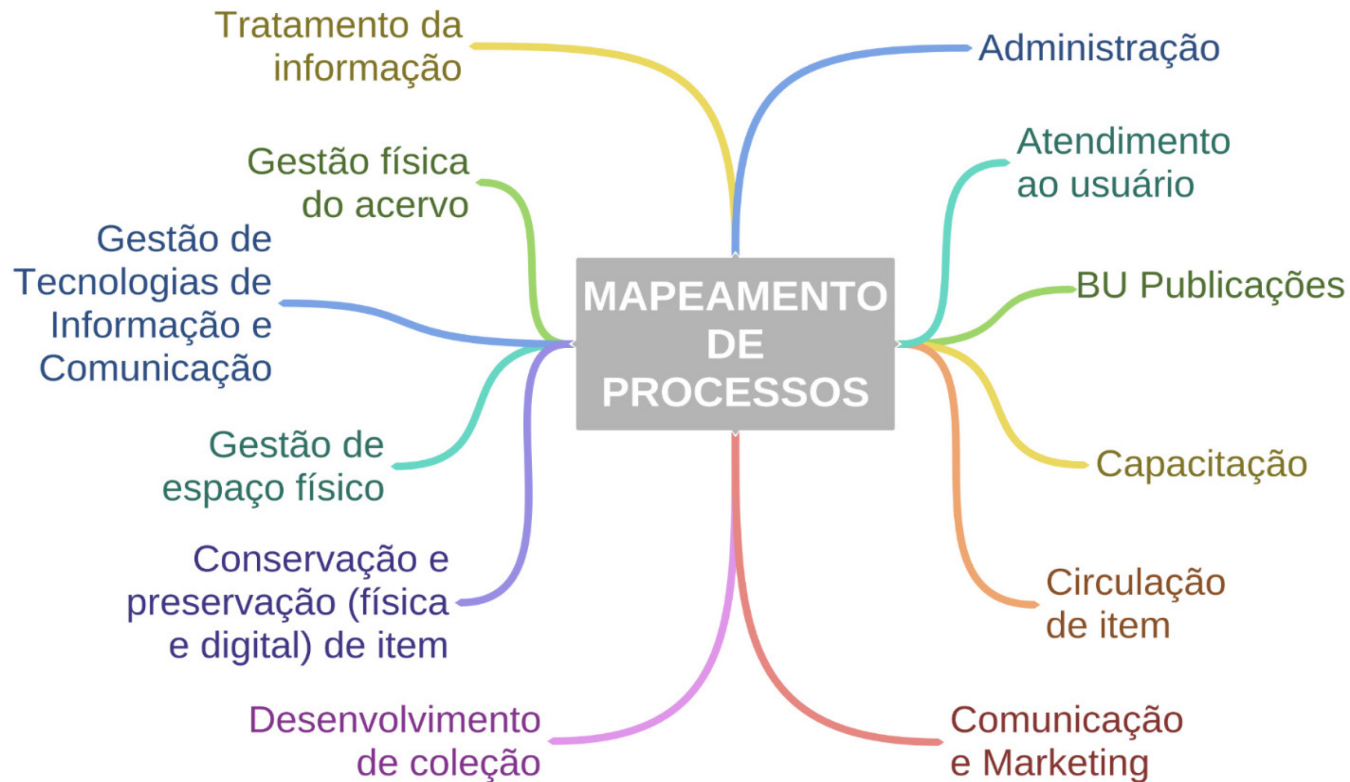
MAPEAMENTO DE PROCESSOS

Administração

Atendimento ao usuário

BU Publicações

Capacitação

Circulação de item

Comunicação e Marketing

Desenvolvimento de coleção

Conservação e preservação (física e digital) de item

Gestão de espaço físico

Gestão de Tecnologias de Informação e Comunicação

Gestão física do acervo

Tratamento da informação